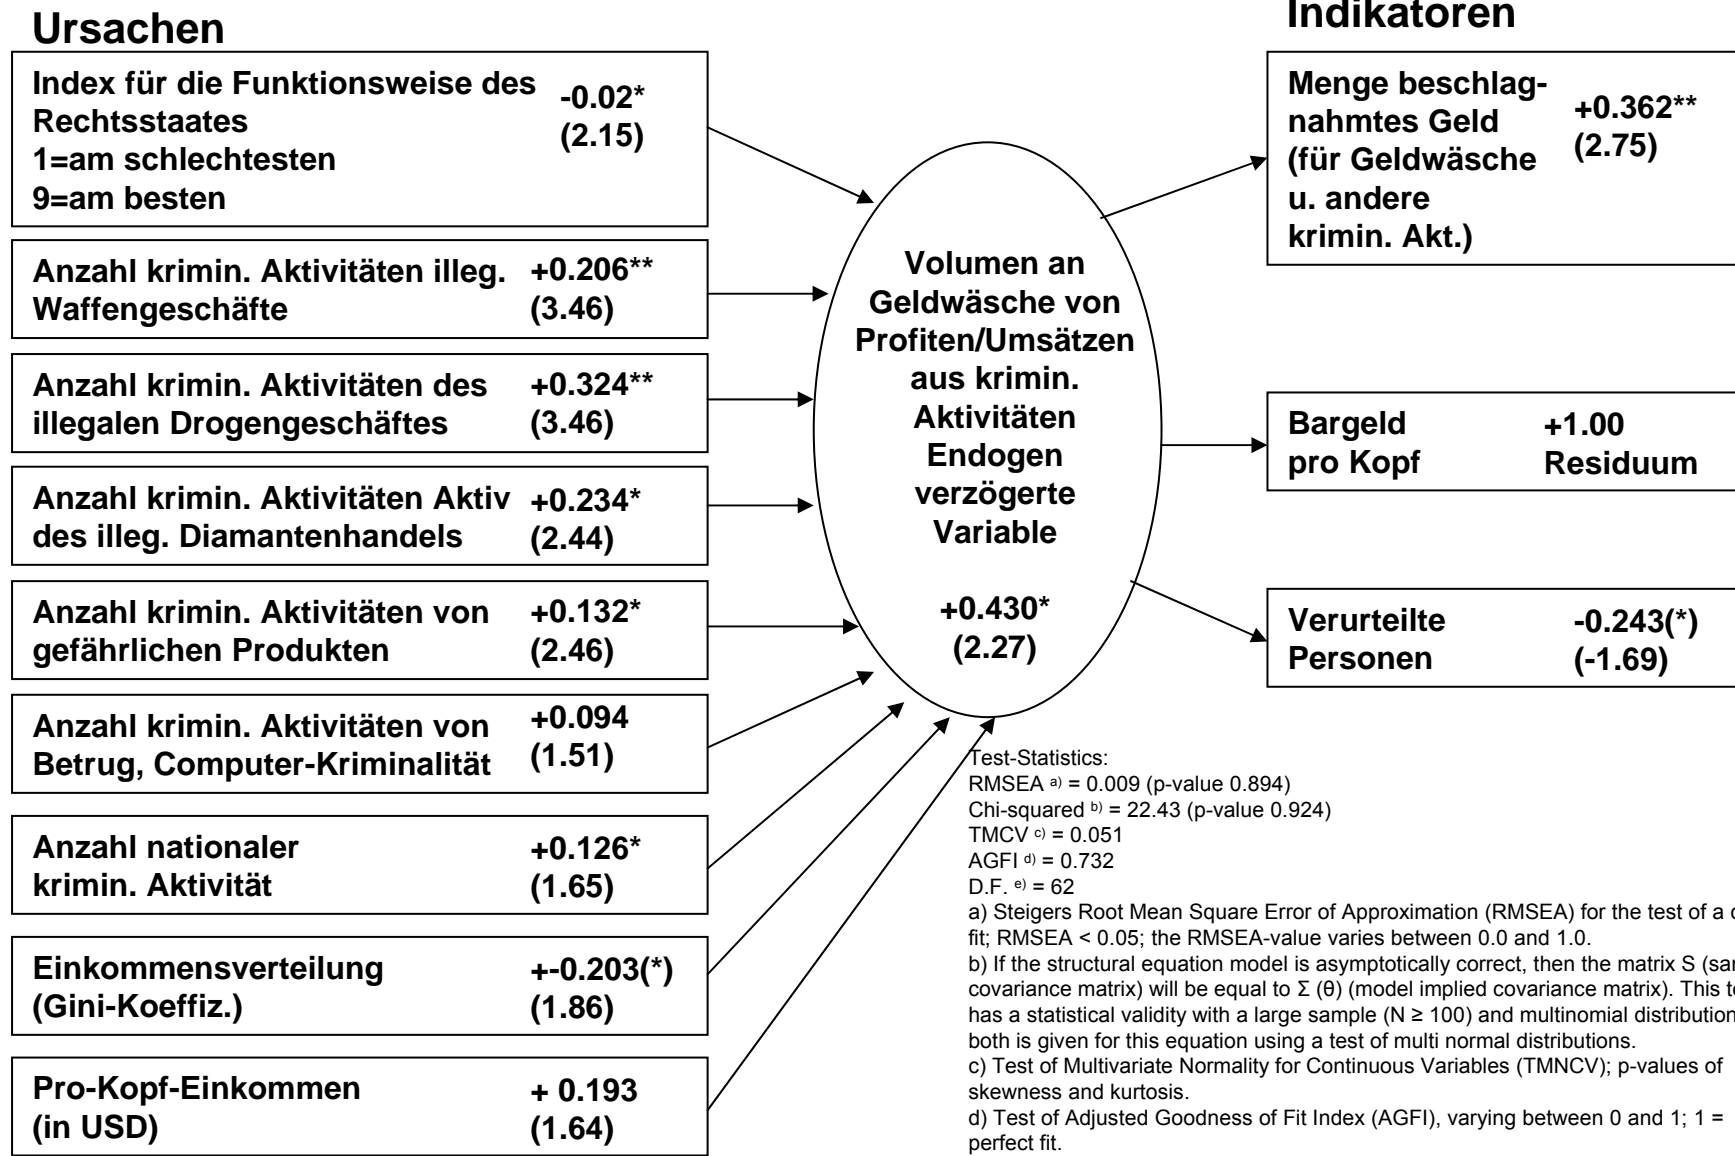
Ursachen

Indikatoren

Index für die Funktionsweise des Rechtsstaates
1=am schlechtesten
9=am besten
-0.02*
(2.15)

Anzahl krimin. Aktivitäten illeg. Waffengeschäfte
+0.206**
(3.46)

Anzahl krimin. Aktivitäten des illegalen Drogengeschäftes
+0.324**
(3.46)

Anzahl krimin. Aktivitäten Aktiv des illeg. Diamantenhandels
+0.234*
(2.44)

Anzahl krimin. Aktivitäten von gefährlichen Produkten
+0.132*
(2.46)

Anzahl krimin. Aktivitäten von Betrug, Computer-Kriminalität
+0.094
(1.51)

Anzahl nationaler krimin. Aktivität
+0.126*
(1.65)

Einkommensverteilung (Gini-Koeffiz.)
+-0.203(*)
(1.86)

Pro-Kopf-Einkommen (in USD)
+ 0.193
(1.64)

Volumen an Geldwäsche von Profiten/Umsätzen aus krimin. Aktivitäten Endogen verzögerte Variable

+0.430*
(2.27)

Menge beschlagnahmtes Geld (für Geldwäsche u. andere krimin. Akt.)
+0.362**
(2.75)

Bargeld pro Kopf
+1.00
Residuum

Verurteilte Personen
-0.243(*)
(-1.69)

Test-Statistics:
RMSEA a) = 0.009 (p-value 0.894)
Chi-squared b) = 22.43 (p-value 0.924)
TMCV c) = 0.051
AGFI d) = 0.732
D.F. e) = 62
a) Steigers Root Mean Square Error of Approximation (RMSEA) for the test of a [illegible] fit; RMSEA < 0.05; the RMSEA-value varies between 0.0 and 1.0.
b) If the structural equation model is asymptotically correct, then the matrix S (sa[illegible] covariance matrix) will be equal to Σ (θ) (model implied covariance matrix). This t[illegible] has a statistical validity with a large sample (N ≥ 100) and multinomial distribution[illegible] both is given for this equation using a test of multi normal distributions.
c) Test of Multivariate Normality for Continuous Variables (TMNCV); p-values of skewness and kurtosis.
d) Test of Adjusted Goodness of Fit Index (AGFI), varying between 0 and 1; 1 = perfect fit.